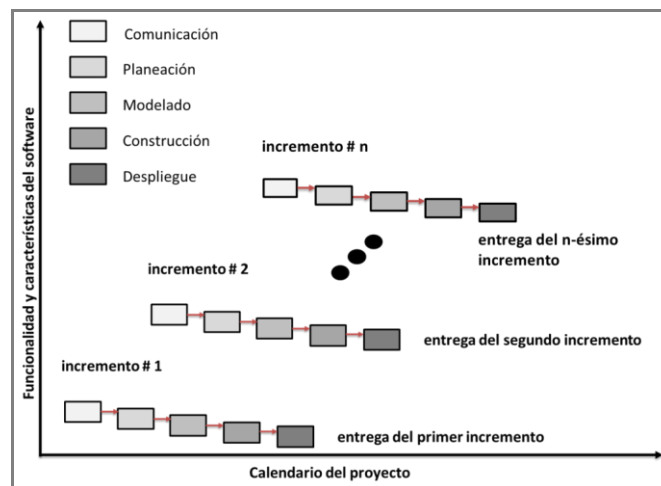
Comunicación
Planeación
Modelado
Construcción
Despliegue

Funcionalidad y características del software

incremento # n
entrega del n-ésimo incremento

incremento # 2
entrega del segundo incremento

incremento # 1
entrega del primer incremento

Calendario del proyecto